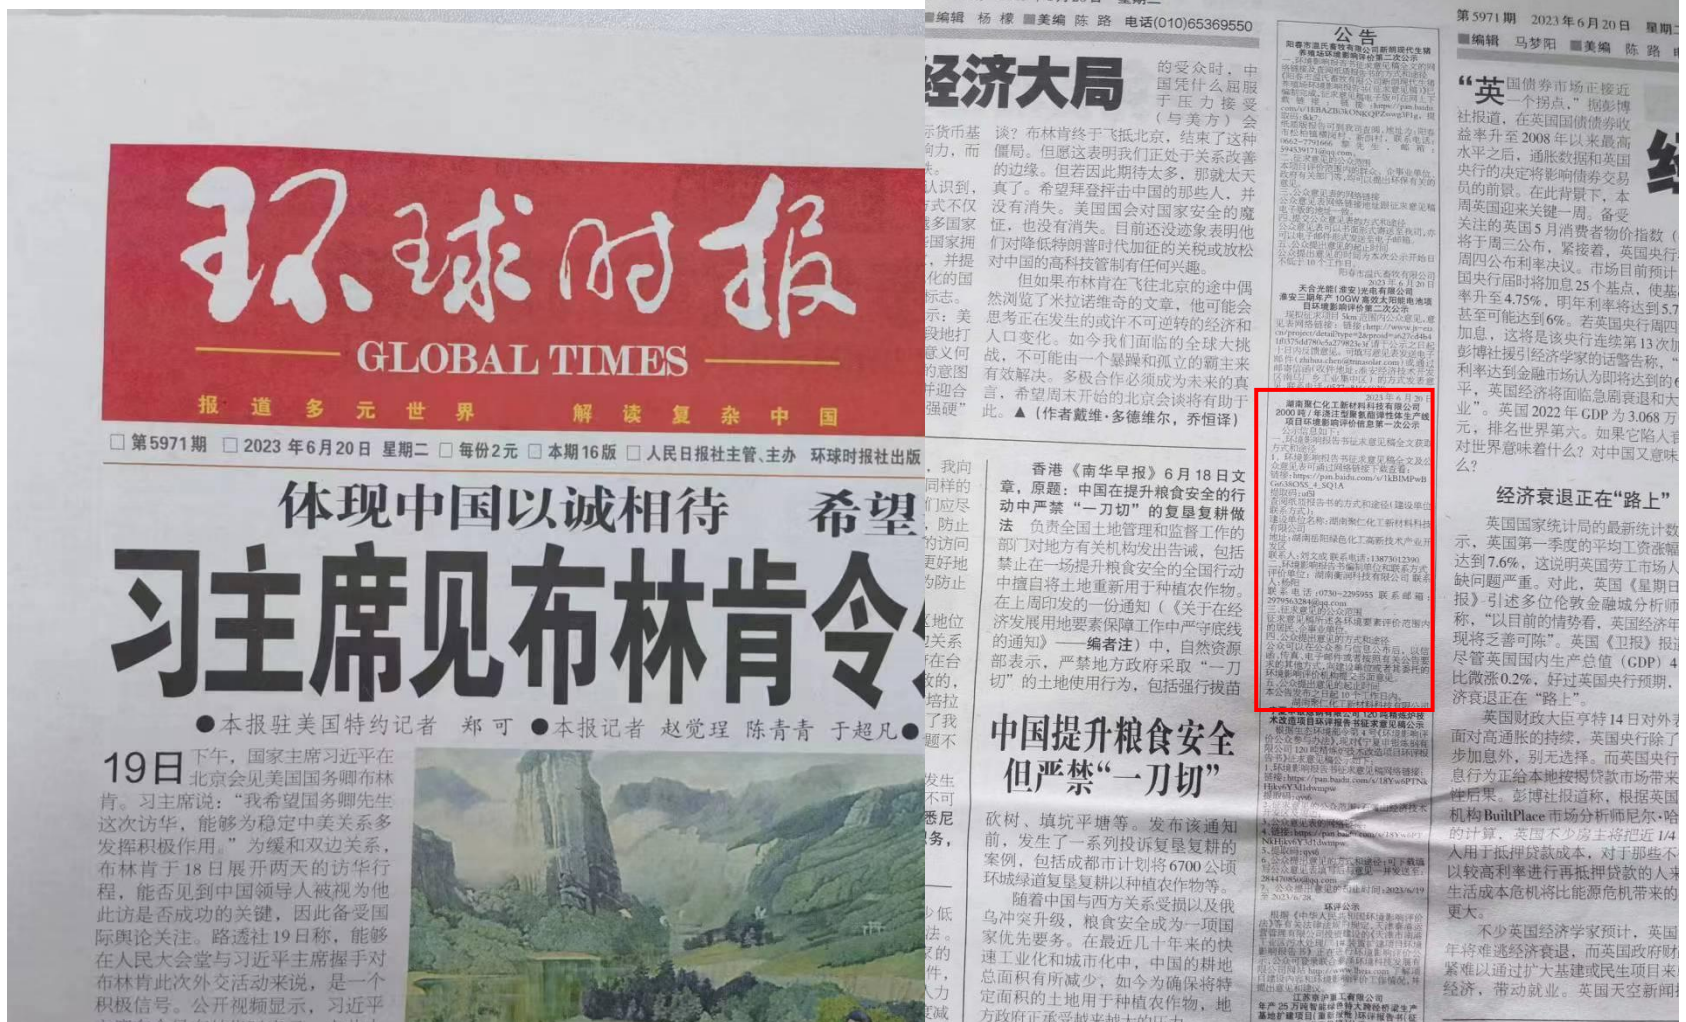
环球时报
GLOBAL TIMES
报道多元世界 解读复杂中国

第5971期 2023年6月20日 星期二 每份2元 本期16版 人民日报社主管、主办 环球时报社出版

体现中国以诚相待 希望

习主席见布林肯令

●本报驻美国特约记者 郑可 ●本报记者 赵觉珵 陈青青 于超凡●

19日下午，国家主席习近平在北京会见美国国务卿布林肯。习主席说："我希望国务卿先生这次访华，能够为稳定中美关系多发挥积极作用。"为缓和双边关系，布林肯于18日展开两天的访华行程，能否见到中国领导人被视为他此访是否成功的关键，因此备受国际舆论关注。路透社19日称，能够在人民大会堂与习近平主席握手对布林肯此次外交活动来说，是一个积极信号。公开视频显示，习近平

编辑 杨 棣 美编 陈 路 电话(010)65369550

经济大局

的受众时，中国凭什么屈服于压力接受（与美方）会谈？布林肯终于飞抵北京，结束了这种僵局。但愿这表明我们正处于关系改善的边缘。但若因此期待太多，那就太天真了。希望拜登抨击中国的那些人，并没有消失。美国国会对国家安全的魔怔，也没有消失。目前还没迹象表明他们对降低特朗普时代加征的关税或放松对中国的高科技管制有任何兴趣。

但如果布林肯在飞往北京的途中偶然浏览了米拉诺维奇的文章，他可能会思考正在发生的或许不可逆转的经济和人口变化。如今我们面临的全球大挑战，不可能由一个暴躁和孤立的霸主来有效解决。多极合作必须成为未来的走向，希望周末开始的北京会谈将有助于此。▲（作者戴维·多德维尔，乔恒译）

香港《南华早报》6月18日文章，原题：中国在提升粮食安全的行动中严禁"一刀切"的复垦复耕做法 负责全国土地管理和监督工作的部门对地方有关机构发出告诫，包括禁止在一场提升粮食安全的全国行动中擅自将土地重新用于种植农作物。在上周印发的一份通知（《关于在经济发展用地要素保障工作中严守底线的通知》——编者注）中，自然资源部表示，严禁地方政府采取"一刀切"的土地使用行为，包括强行拔苗

中国提升粮食安全 但严禁"一刀切"

砍树、填坑平塘等。发布该通知前，发生了一系列投诉复垦复耕的案例，包括成都市计划将6700公顷环城绿道复垦复耕以种植农作物等。

随着中国与西方关系受损以及俄乌冲突升级，粮食安全成为一项国家优先要务。在最近几十年来的快速工业化和城市化中，中国的耕地总面积有所减少，如今为确保将特定面积的土地用于种植农作物，地

公告

湖南聚仁化工新材料科技有限公司2000吨/年涤兰型聚氨酯弹性体生产线项目环境影响评价信息第一次公示

江苏南沪重工有限公司

第5971期 2023年6月20日 星期二
编辑 马梦阳 美编 陈 路

"英国债券市场正接近一个拐点，"据彭博社报道，在英国国债债券收益率升至2008年以来最高水平之后，通胀数据和英国央行的决定将影响债券交易员的前景。在此背景下，本周英国迎来关键一周。备受关注的英国5月消费者物价指数将于周三公布，紧接着，英国央行周四公布利率决议。市场目前预计国央行届时将加息25个基点，使基准利率升至4.75%，明年利率将达到5.7甚至可能达到6%。若英国央行周四加息，这将是该央行连续第13次加息。彭博社援引经济学家的话警告称，利率达到金融市场认为即将达到的水平，英国经济将面临急剧衰退和失业。英国2022年GDP为3.068万亿元，排名世界第六。如果它陷入衰退对世界意味着什么？对中国又意味么？

经济衰退正在"路上"

英国国家统计局的最新统计数示，英国第一季度的平均工资涨幅达到7.6%，这说明英国劳工市场人缺问题严重。对此，英国《星期日报》引述多位伦敦金融城分析师称，"以目前的情势看，英国经济衰退现将乏善可陈"。英国《卫报》报尽管英国国内生产总值（GDP）比微涨0.2%，好过英国央行预期，济衰退正在"路上"。

英国财政大臣亨特14日对外表面对高通胀的持续，英国央行除了步加息外，别无选择。而英国央行息行为正给本地按揭贷款市场带来严重后果。彭博社报道称，根据英国机构BuiltPlace市场分析师尼尔·哈的计算，英国不少房主将把近1/4人用于抵押贷款成本，对于那些不以较高利率进行再抵押贷款的人来生活成本危机将比能源危机带来的更大。

不少英国经济学家预计，英国年将难逃经济衰退，而英国政府财紧难以通过扩大基建或民生项目来经济，带动就业。英国天空新闻